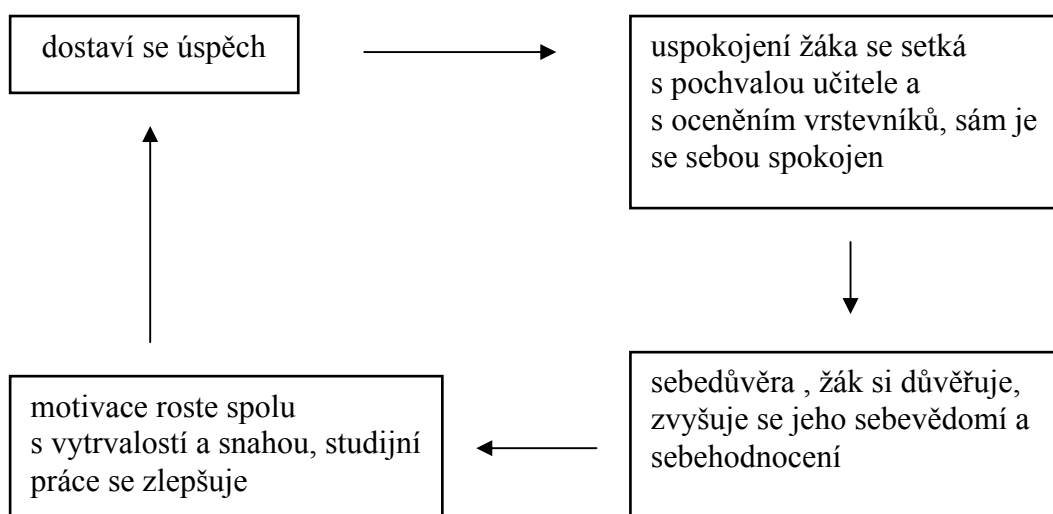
dostaví se úspěch

uspokojení žáka se setká s pochvalou učitele a s oceněním vrstevníků, sám je se sebou spokojen

sebedůvěra , žák si důvěřuje, zvyšuje se jeho sebevědomí a sebehodnocení

motivace roste spolu s vytrvalostí a snahou, studijní práce se zlepšuje